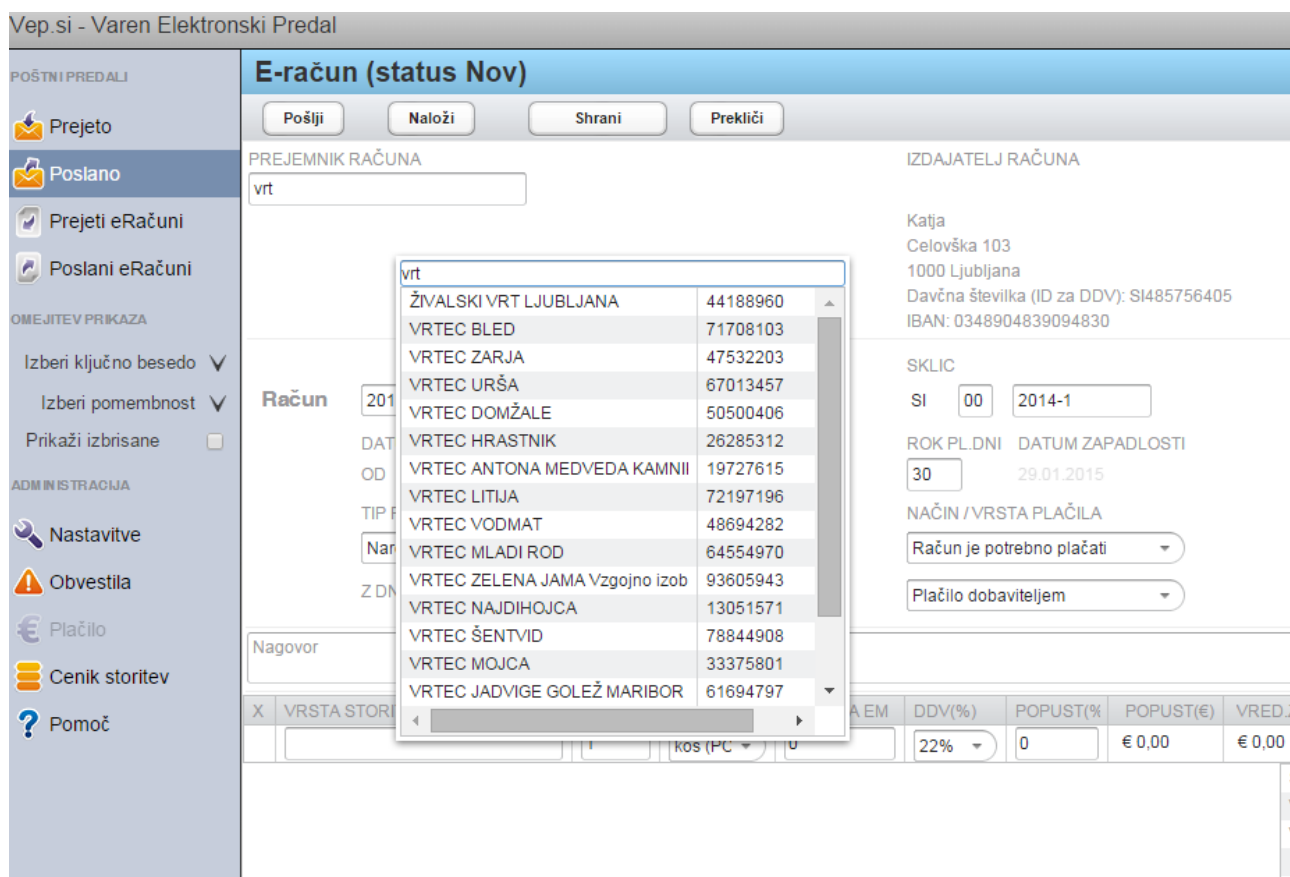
Vep.si - Varen Elektronski Predal

POŠTNI PREDALI
Prejeto
Poslano
Prejeti eRačuni
Poslani eRačuni
OMEJITEV PRIKAZA
Izberi ključno besedo
Izberi pomembnost
Prikaži izbrisane
ADMINISTRACIJA
Nastavitve
Obvestila
Plačilo
Cenik storitev
Pomoč

E-račun (status Nov)

Pošlji Naloži Shrani Prekliči

PREJEMNIK RAČUNA
vrt

IZDAJATELJ RAČUNA
Katja
Celovška 103
1000 Ljubljana
Davčna številka (ID za DDV): SI485756405
IBAN: 0348904839094830

vrt

| | |
|---|---|
| ŽIVALSKI VRT LJUBLJANA | 44188960 |
| VRTEC BLED | 71708103 |
| VRTEC ZARJA | 47532203 |
| VRTEC URŠA | 67013457 |
| VRTEC DOMŽALE | 50500406 |
| VRTEC HRASTNIK | 26285312 |
| VRTEC ANTONA MEDVEDA KAMNII | 19727615 |
| VRTEC LITIJA | 72197196 |
| VRTEC VODMAT | 48694282 |
| VRTEC MLADI ROD | 64554970 |
| VRTEC ZELENA JAMA Vzgojno izob | 93605943 |
| VRTEC NAJDIHOJCA | 13051571 |
| VRTEC ŠENTVID | 78844908 |
| VRTEC MOJCA | 33375801 |
| VRTEC JADVIGE GOLEŽ MARIBOR | 61694797 |

Račun 201
DAT
OD
TIP
Nar
Z DN

SKLIC
SI 00 2014-1
ROK PL.DNI DATUM ZAPADLOSTI
30 29.01.2015
NAČIN / VRSTA PLAČILA
Račun je potrebno plačati
Plačilo dobaviteljem

Nagovor

| X | VRSTA STORI | | | A EM | DDV(%) | POPUST(% | POPUST(€) | VRED |
|---|---|---|---|---|---|---|---|---|
| | | 1 | kos (PC | 0 | 22% | 0 | € 0,00 | € 0,00 |